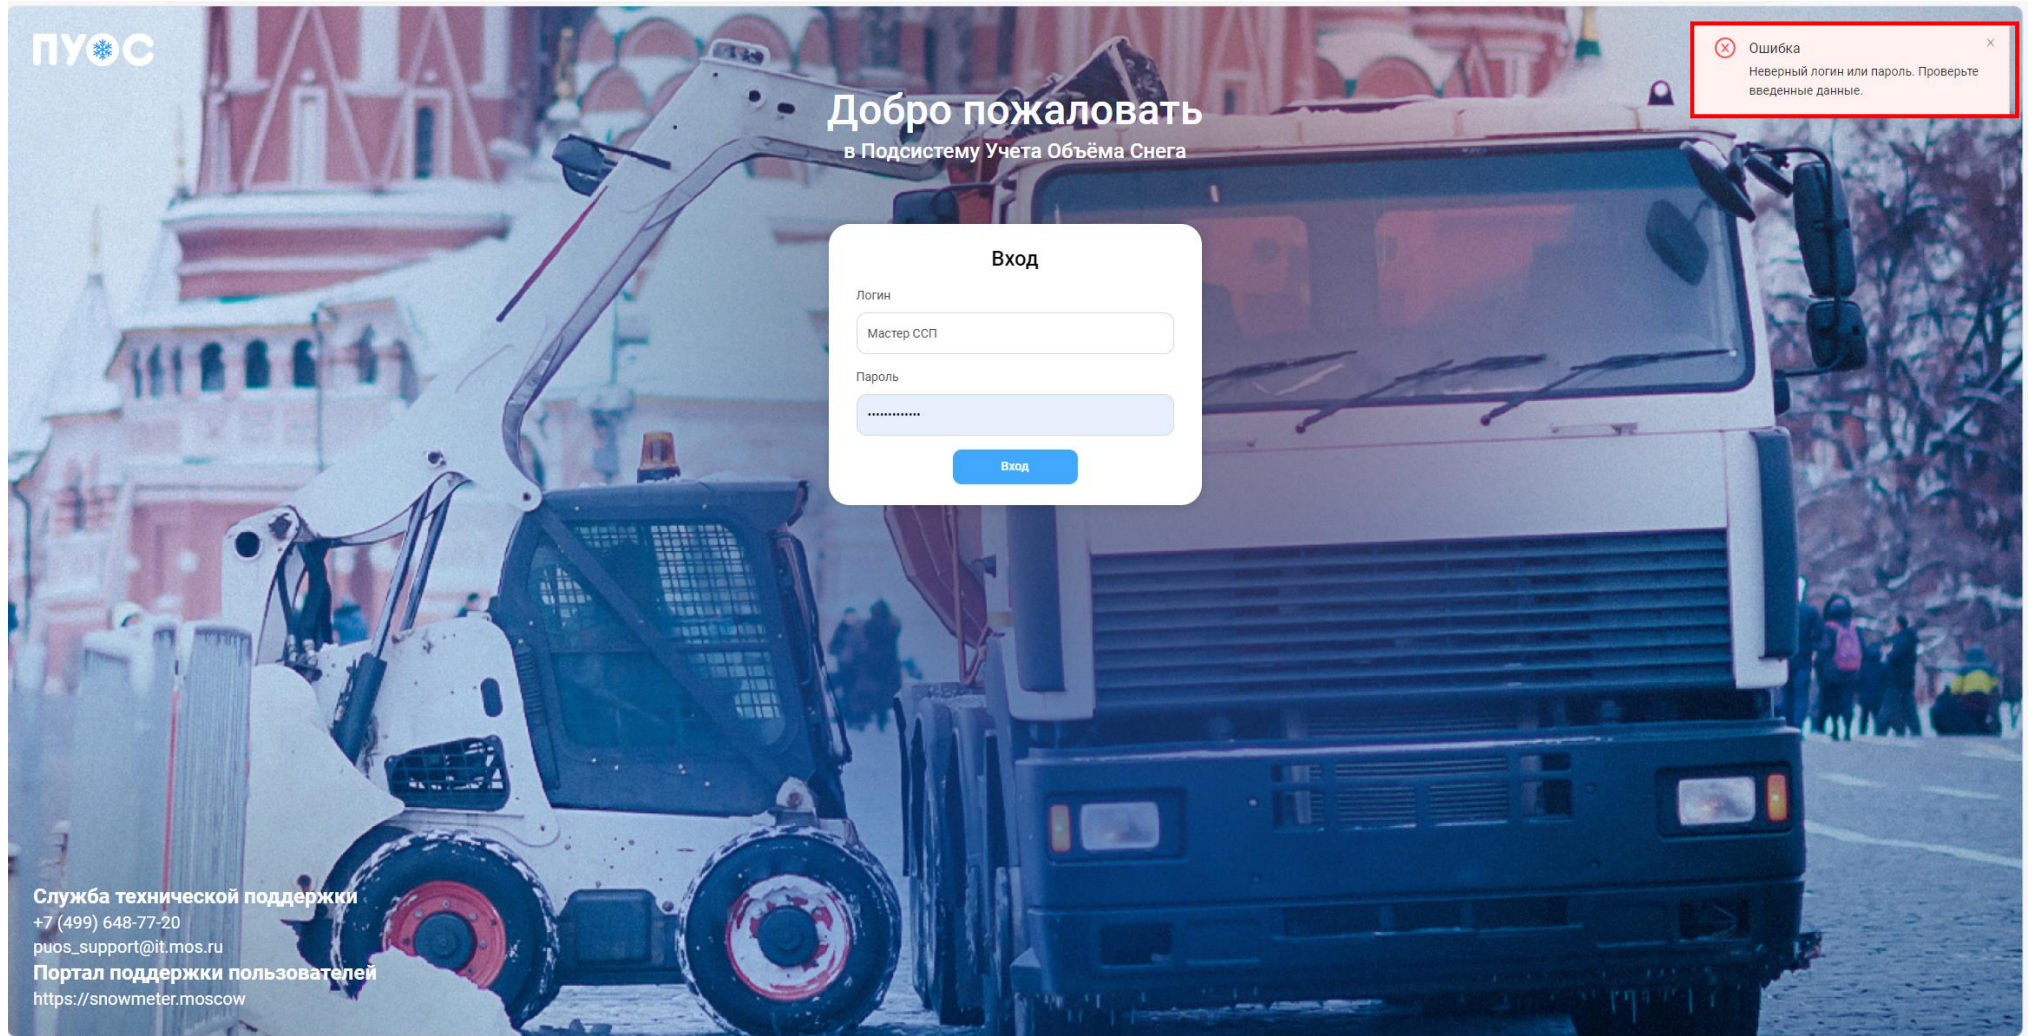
ПУОС

Добро пожаловать
в Подсистему Учета Объёма Снега

Ошибка
Неверный логин или пароль. Проверьте введенные данные.

Вход
Логин
Мастер ССП
Пароль
••••••••••••••
Вход

Служба технической поддержки
+7 (499) 648-77-20
puos_support@it.mos.ru
Портал поддержки пользователей
https://snowmeter.moscow